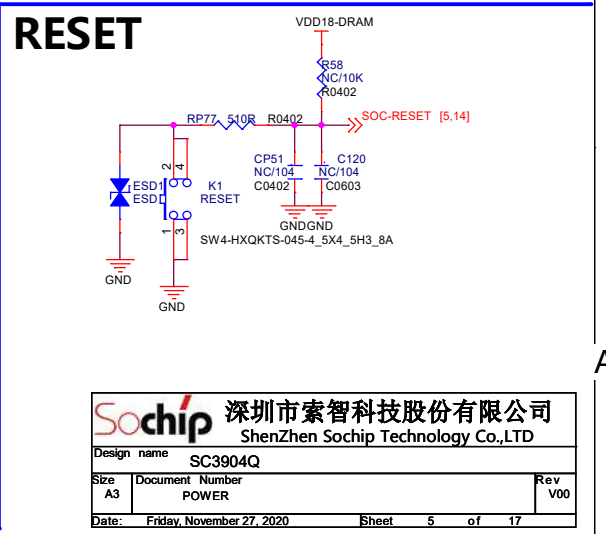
RESET

VDD18-DRAM

R58
NC/10K
R0402

RP77 510R R0402

SOC-RESET [5,14]

CP51
NC/104
C0402

C120
NC/104
C0603

GNDGND

ESD1
ESD

2 4
K1
RESET
1 3

SW4-HXQKTS-045-4_5X4_5H3_8A

GND

GND

A

Sochip 深圳市索智科技股份有限公司
ShenZhen Sochip Technology Co.,LTD

| Design name | SC3904Q | | | | |
|---|---|---|---|---|---|
| Size A3 | Document Number POWER | | | | Rev V00 |
| Date: | Friday, November 27, 2020 | Sheet | 5 | of | 17 |